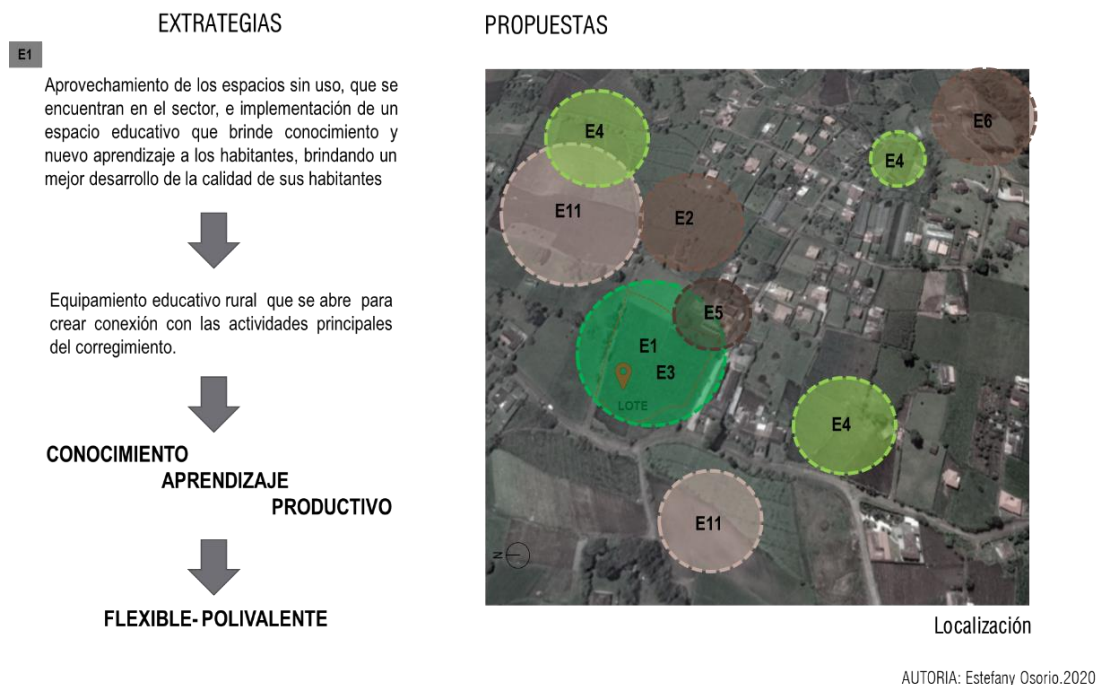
EXTRATEGIAS

E1

Aprovechamiento de los espacios sin uso, que se encuentran en el sector, e implementación de un espacio educativo que brinde conocimiento y nuevo aprendizaje a los habitantes, brindando un mejor desarrollo de la calidad de sus habitantes

Equipamiento educativo rural que se abre para crear conexión con las actividades principales del corregimiento.

CONOCIMIENTO
APRENDIZAJE
PRODUCTIVO

FLEXIBLE- POLIVALENTE

PROPUESTAS

E4
E6
E4
E11
E2
E5
E1
E3
LOTE
E4
E11
N

Localización

AUTORIA: Estefany Osorio.2020